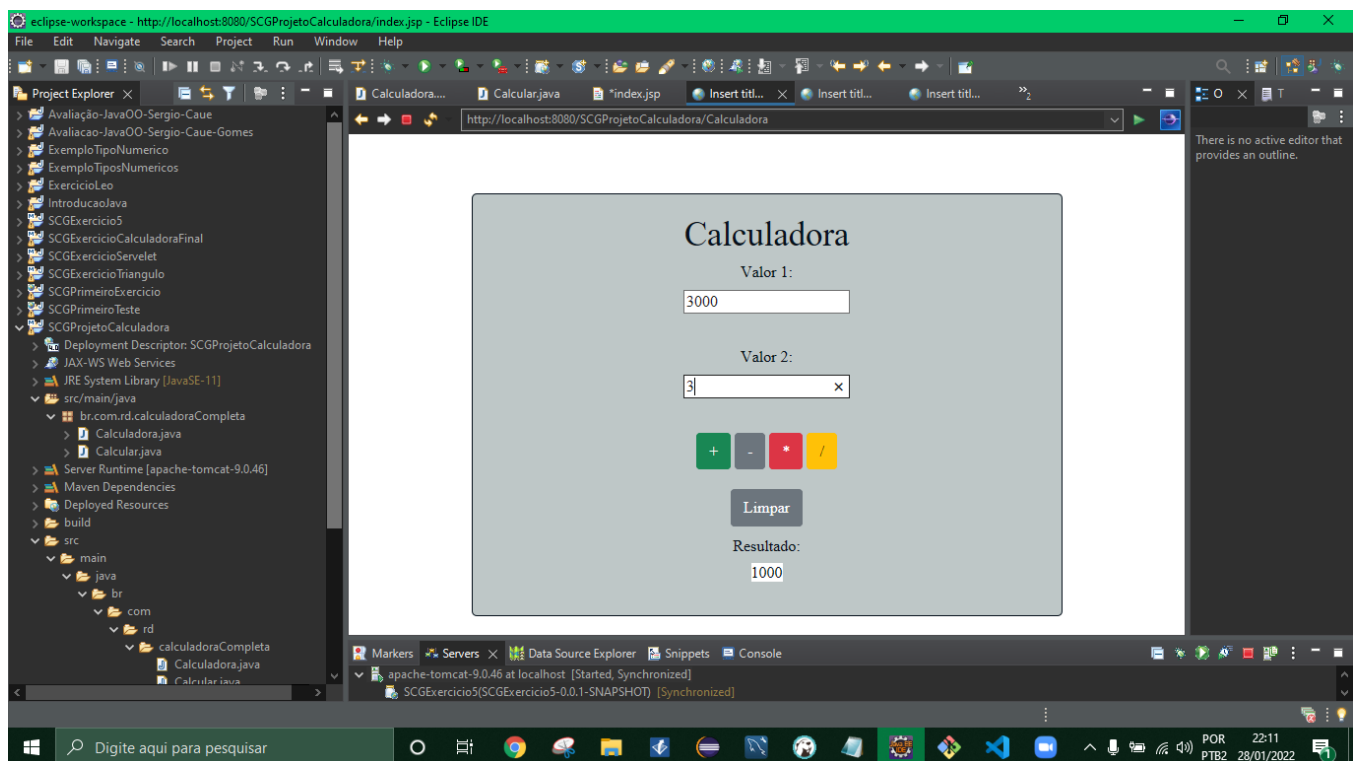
eclipse-workspace - http://localhost:8080/SCGProjetoCalculadora/index.jsp - Eclipse IDE

File Edit Navigate Search Project Run Window Help

Project Explorer

Avaliação-JavaOO-Sergio-Caue
Avaliacao-JavaOO-Sergio-Caue-Gomes
ExemploTipoNumerico
ExemploTiposNumericos
ExercicioLeo
IntroducaoJava
SCGExercicio5
SCGExercicioCalculadoraFinal
SCGExercicioServelet
SCGExercicioTriangulo
SCGPrimeiroExercicio
SCGPrimeiroTeste
SCGProjetoCalculadora
Deployment Descriptor: SCGProjetoCalculadora
JAX-WS Web Services
JRE System Library [JavaSE-11]
src/main/java
br.com.rd.calculadoraCompleta
Calculadora.java
Calcular.java
Server Runtime [apache-tomcat-9.0.46]
Maven Dependencies
Deployed Resources
build
src
main
java
br
com
rd
calculadoraCompleta
Calculadora.java
Calcular.java

Calculadora.... Calcular.java *index.jsp Insert titl... Insert titl... Insert titl... »2

http://localhost:8080/SCGProjetoCalculadora/Calculadora

Calculadora
Valor 1:
3000
Valor 2:
3
+ - * /
Limpar
Resultado:
1000

There is no active editor that provides an outline.

Markers Servers Data Source Explorer Snippets Console
apache-tomcat-9.0.46 at localhost [Started, Synchronized]
SCGExercicio5(SCGExercicio5-0.0.1-SNAPSHOT) [Synchronized]

Digite aqui para pesquisar
POR PTB2 22:11 28/01/2022